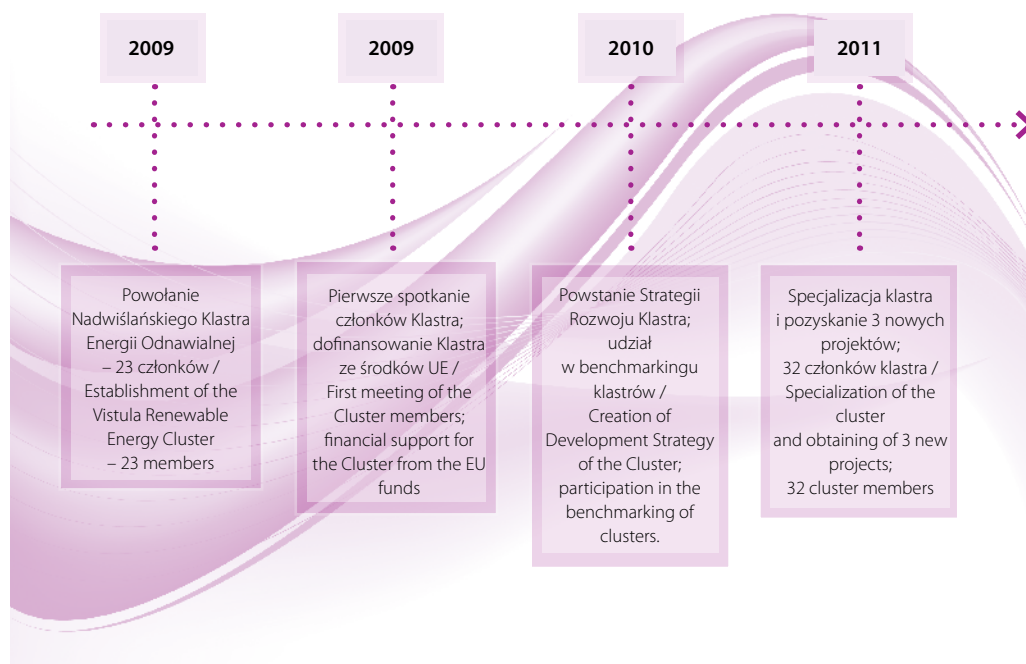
2009

2009

2010

2011

Powołanie Nadwiślańskiego Klastra Energii Odnawialnej – 23 członków / Establishment of the Vistula Renewable Energy Cluster – 23 members

Pierwsze spotkanie członków Klastra; dofinansowanie Klastra ze środków UE / First meeting of the Cluster members; financial support for the Cluster from the EU funds

Powstanie Strategii Rozwoju Klastra; udział w benchmarkingu klastrów / Creation of Development Strategy of the Cluster; participation in the benchmarking of clusters.

Specjalizacja klastra i pozyskanie 3 nowych projektów; 32 członków klastra / Specialization of the cluster and obtaining of 3 new projects; 32 cluster members